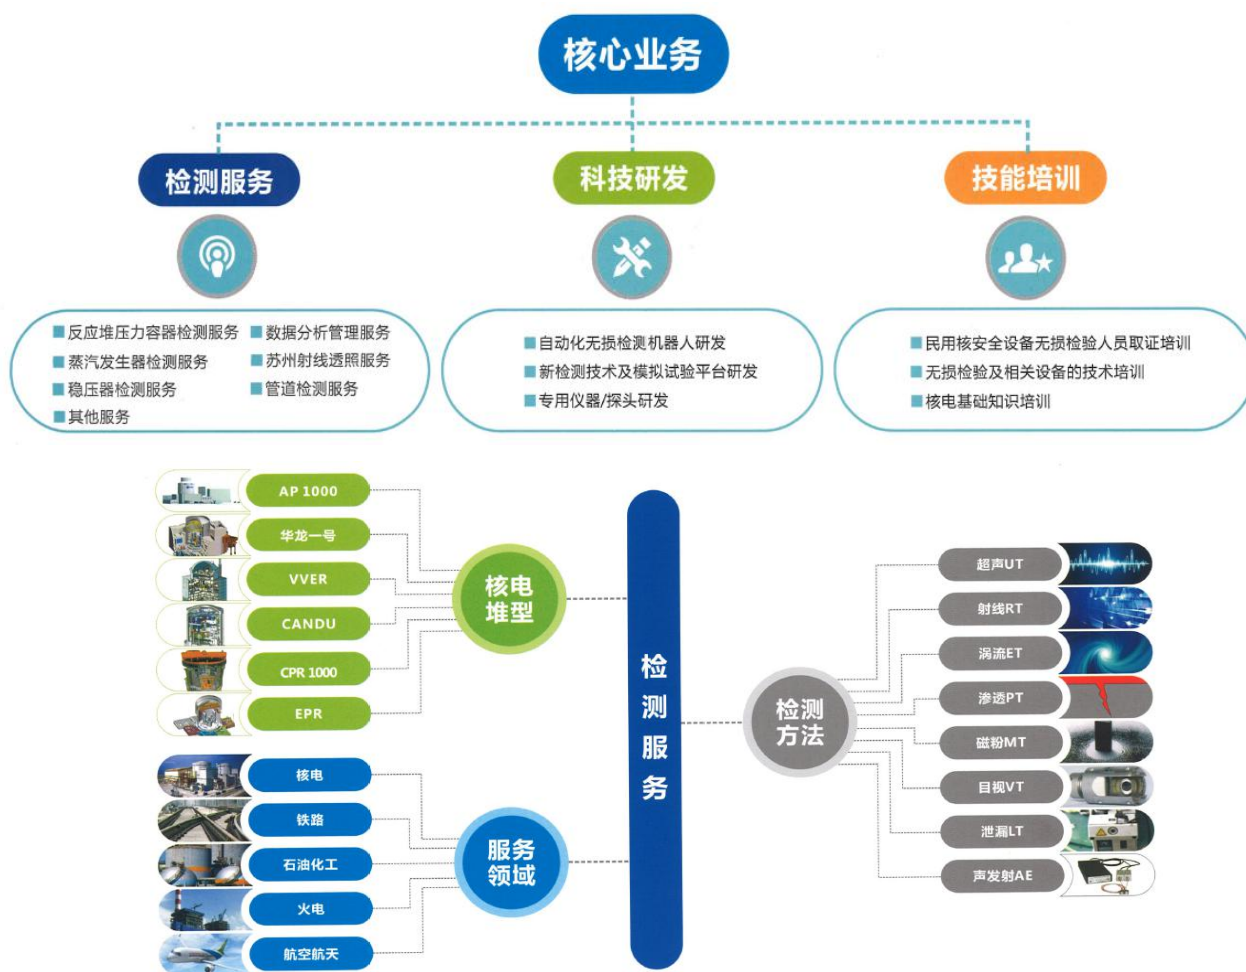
核心业务

检测服务

科技研发

技能培训

■反应堆压力容器检测服务 ■数据分析管理服务
■蒸汽发生器检测服务 ■苏州射线透照服务
■稳压器检测服务 ■管道检测服务
■其他服务

■自动化无损检测机器人研发
■新检测技术及模拟试验平台研发
■专用仪器/探头研发

■民用核安全设备无损检验人员取证培训
■无损检验及相关设备的技术培训
■核电基础知识培训

AP 1000
华龙一号
VVER
CANDU
CPR 1000
EPR

核电堆型

检测服务

检测方法

超声UT
射线RT
涡流ET
渗透PT
磁粉MT
目视VT
泄漏LT
声发射AE

核电
铁路
石油化工
火电
航空航天

服务领域